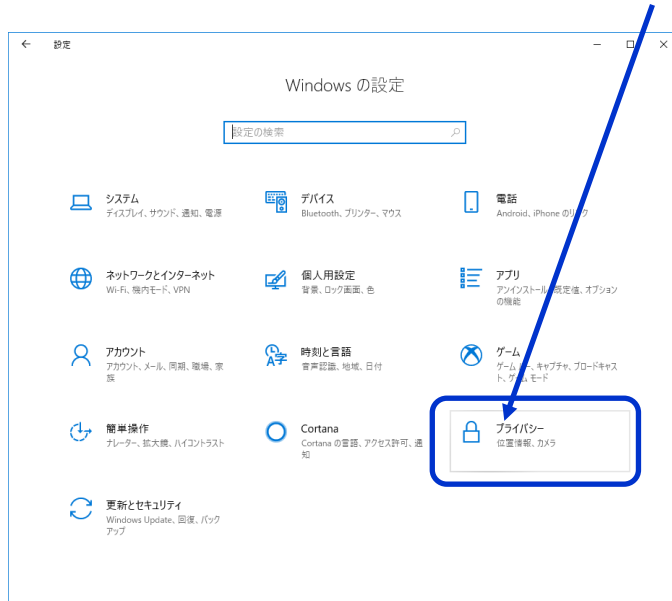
← 設定

Windows の設定

設定の検索

システム
ディスプレイ、サウンド、通知、電源

デバイス
Bluetooth、プリンター、マウス

電話
Android、iPhone のリ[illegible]

ネットワークとインターネット
Wi-Fi、機内モード、VPN

個人用設定
背景、ロック画面、色

アプリ
アンインストール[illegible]、既定値、オプションの機能

アカウント
アカウント、メール、同期、職場、家族

時刻と言語
音声認識、地域、日付

ゲーム
ゲーム バー、キャプチャ、ブロードキャスト、ゲ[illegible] モード

簡単操作
ナレーター、拡大鏡、ハイコントラスト

Cortana
Cortana の言語、アクセス許可、通知

プライバシー
位置情報、カメラ

更新とセキュリティ
Windows Update、回復、バックアップ